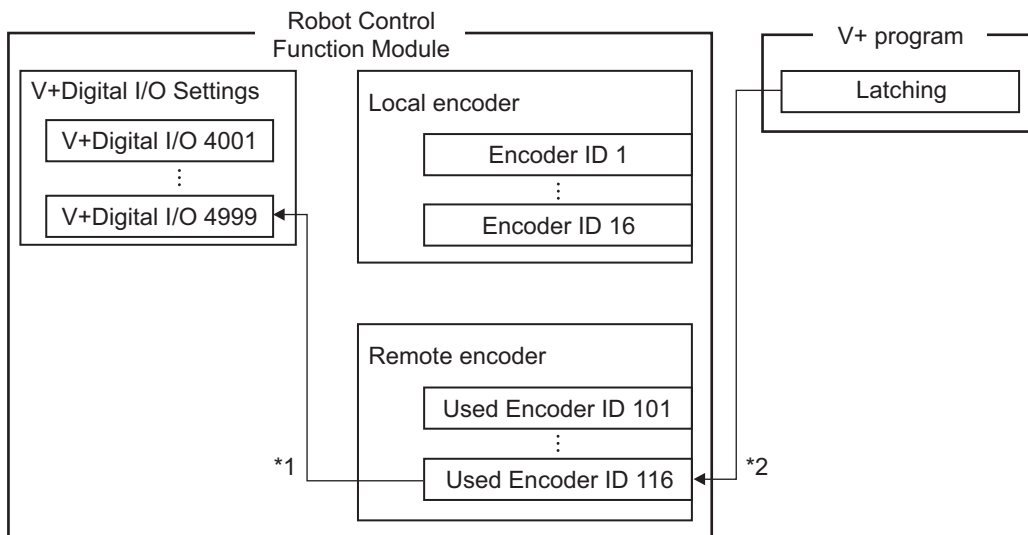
Robot Control Function Module

V+ program

Latching

V+Digital I/O Settings

V+Digital I/O 4001

⋮

V+Digital I/O 4999

Local encoder

Encoder ID 1

⋮

Encoder ID 16

Remote encoder

Used Encoder ID 101

⋮

Used Encoder ID 116

*1

*2